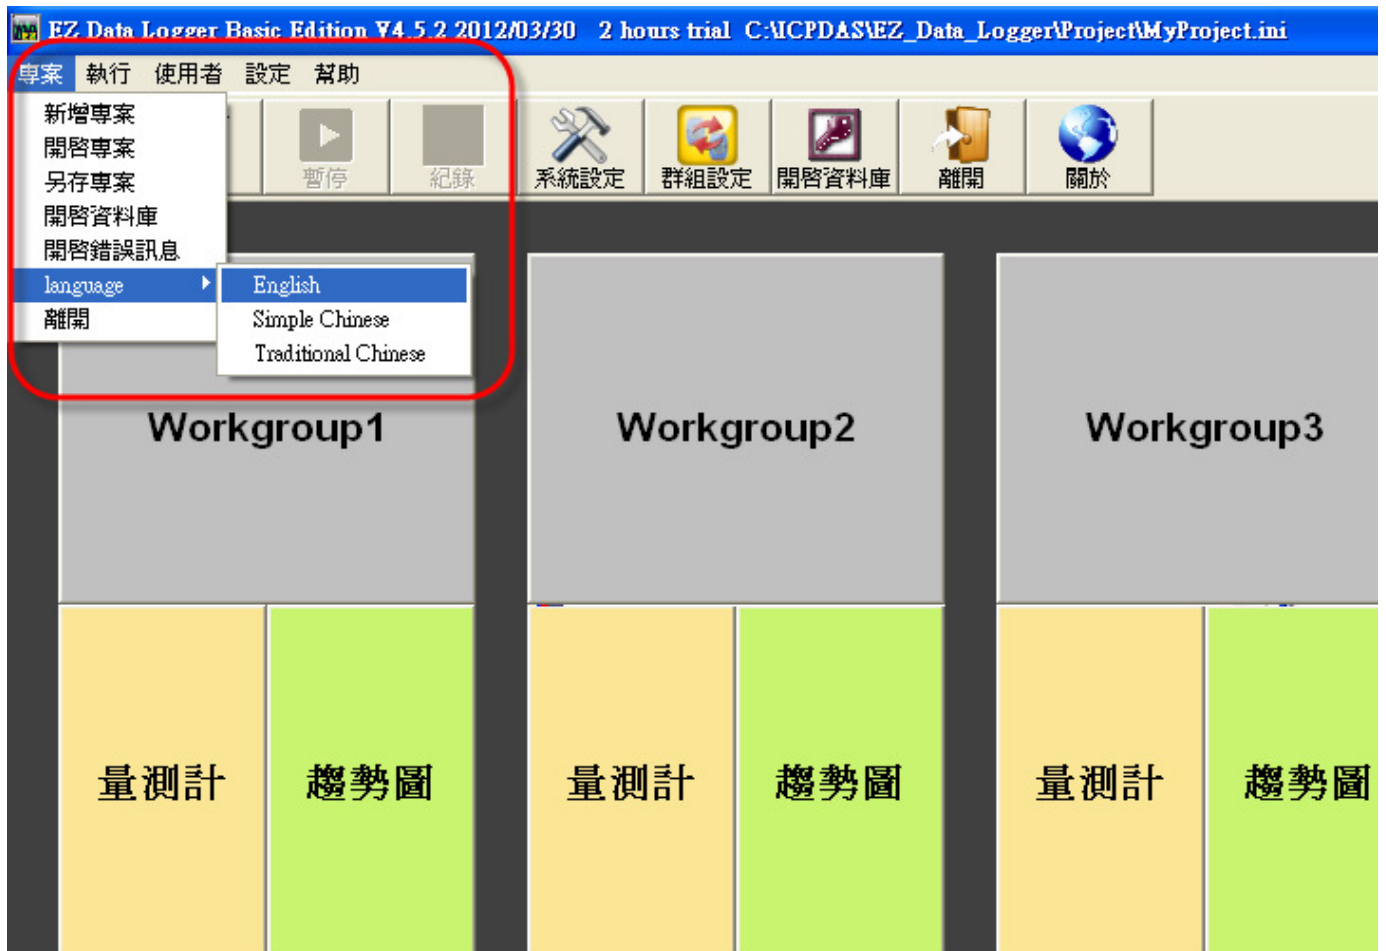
EZ Data Logger Basic Edition V4.5.2 2012/03/30 2 hours trial C:\ICPDAS\EZ_Data_Logger\Project\MyProject.ini

專案 執行 使用者 設定 幫助

新增專案
開啓專案
另存專案
開啓資料庫
開啓錯誤訊息
language
離開

English
Simple Chinese
Traditional Chinese

暫停 紀錄 系統設定 群組設定 開啓資料庫 離開 關於

Workgroup1

Workgroup2

Workgroup3

量測計 趨勢圖 量測計 趨勢圖 量測計 趨勢圖